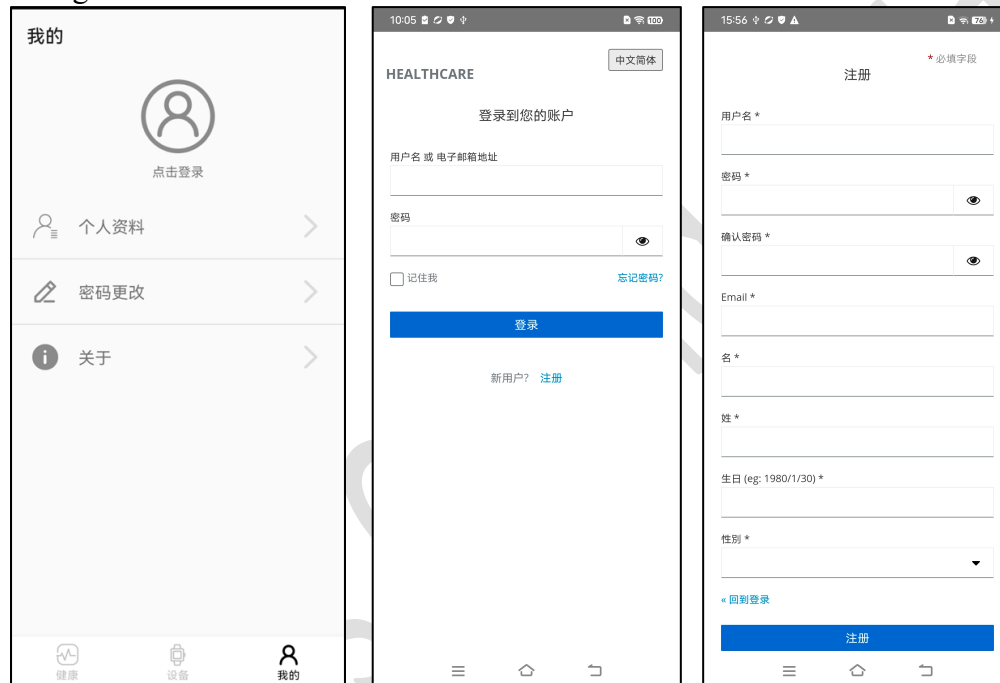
我的

点击登录

个人资料

密码更改

关于

健康 设备 我的

10:05 100

中文简体

HEALTHCARE

登录到您的账户

用户名 或 电子邮箱地址

密码

记住我

忘记密码?

登录

新用户? 注册

15:56 76

* 必填字段

注册

用户名 *

密码 *

确认密码 *

Email *

名 *

姓 *

生日 (eg: 1980/1/30) *

性别 *

« 回到登录

注册